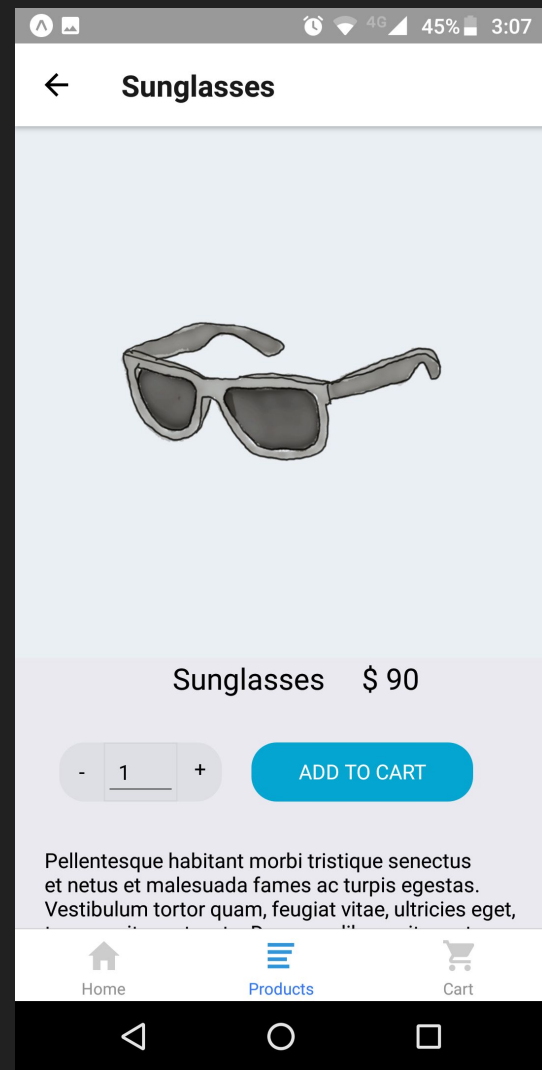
4G 45% 3:07

Sunglasses

Sunglasses $ 90

- 1 +

ADD TO CART

Pellentesque habitant morbi tristique senectus et netus et malesuada fames ac turpis egestas. Vestibulum tortor quam, feugiat vitae, ultricies eget, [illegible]

Home

Products

Cart